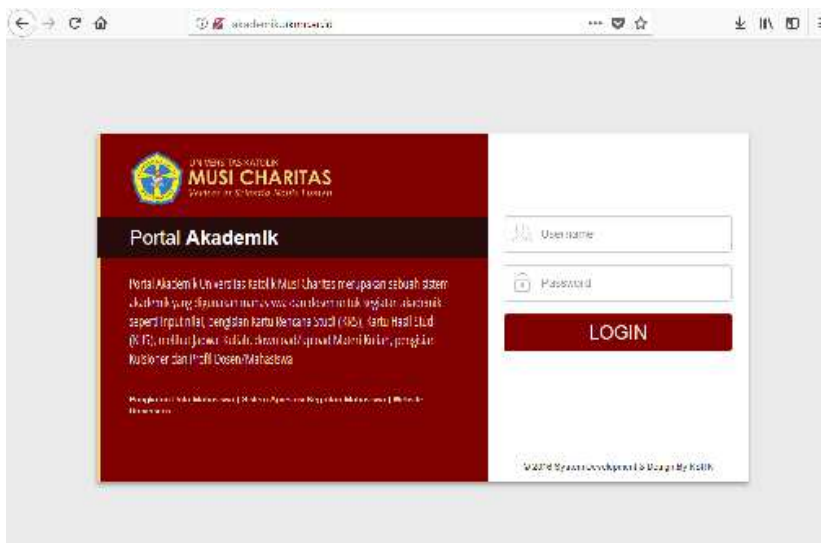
academik.ukmc.ac.id

UNIVERSITAS KATOLIK
MUSI CHARITAS
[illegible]

Portal Akademik

Portal Akademik Universitas Katolik Musi Charitas merupakan sebuah sistem akademik yang digunakan mahasiswa dan dosen untuk kegiatan akademik seperti input nilai, pengisian Kartu Rencana Studi (KRS), Kartu Hasil Studi (KHS), melihat jadwal kuliah, download/upload Materi Kuliah, pengisian Kuisioner dan Profil Dosen/Mahasiswa

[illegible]

Username

Password

LOGIN

©2018 System Development & Design By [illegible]